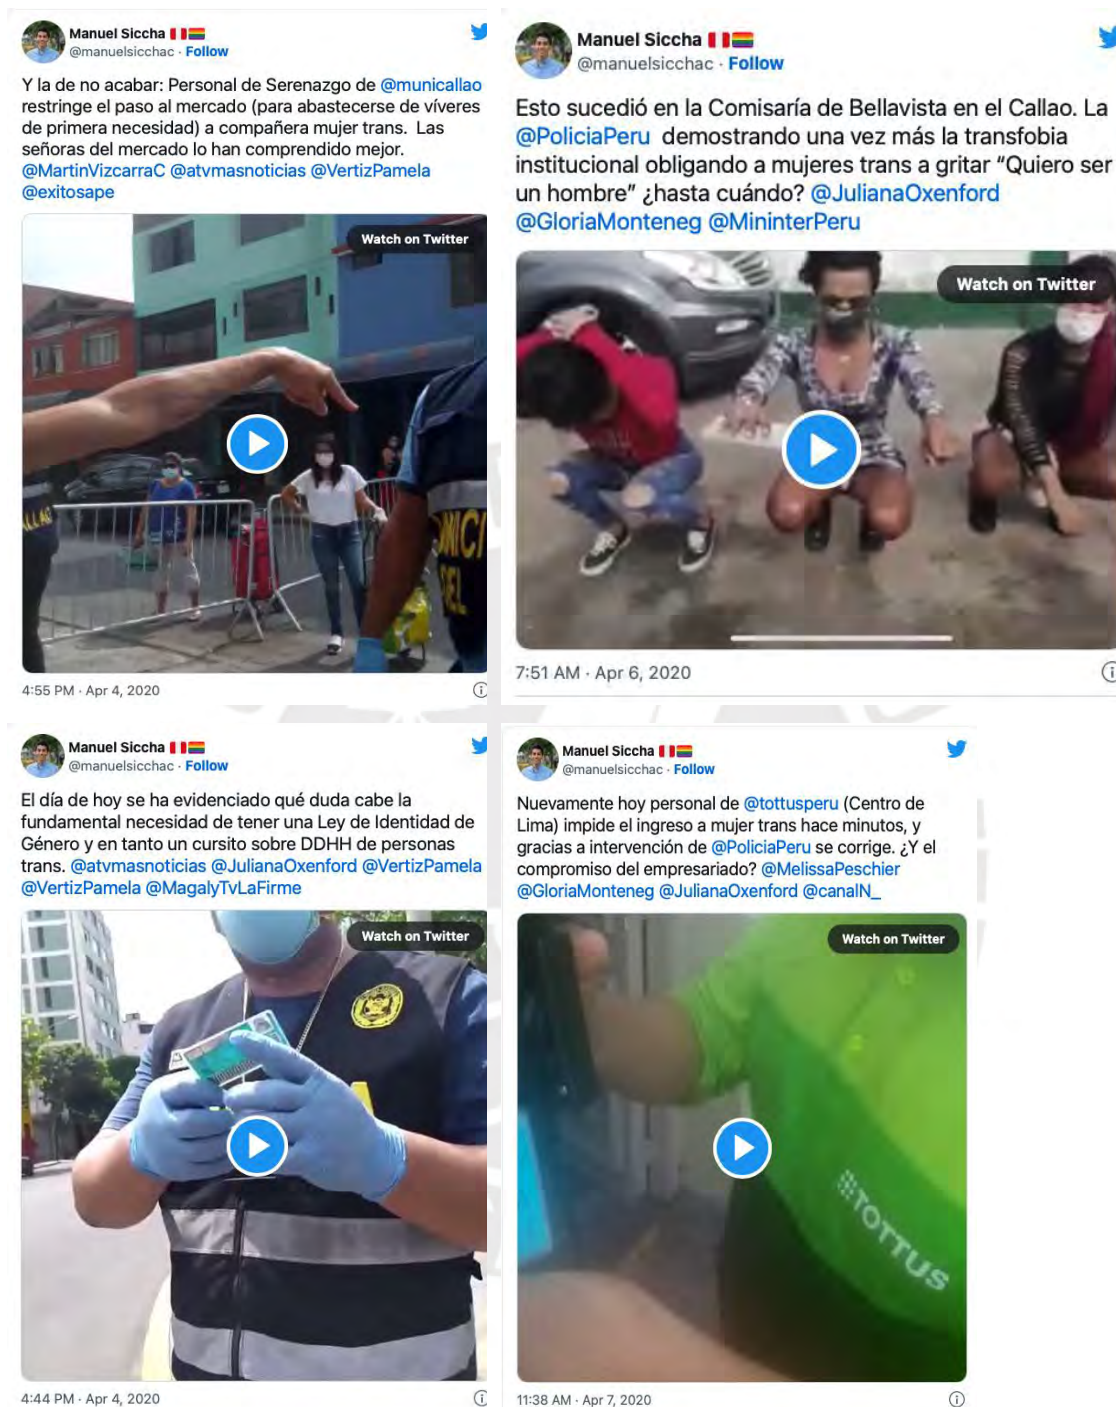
Manuel Siccha
@manuelsicchac · Follow

Y la de no acabar: Personal de Serenazgo de @municallao restringe el paso al mercado (para abastecerse de víveres de primera necesidad) a compañera mujer trans. Las señoras del mercado lo han comprendido mejor. @MartinVizcarraC @atvmasnoticias @VertizPamela @exitosape

Watch on Twitter

4:55 PM · Apr 4, 2020

Manuel Siccha
@manuelsicchac · Follow

Esto sucedió en la Comisaría de Bellavista en el Callao. La @PoliciaPeru demostrando una vez más la transfobia institucional obligando a mujeres trans a gritar "Quiero ser un hombre" ¿hasta cuándo? @JulianaOxenford @GloriaMonteneg @MininterPeru

Watch on Twitter

7:51 AM · Apr 6, 2020

Manuel Siccha
@manuelsicchac · Follow

El día de hoy se ha evidenciado qué duda cabe la fundamental necesidad de tener una Ley de Identidad de Género y en tanto un cursito sobre DDHH de personas trans. @atvmasnoticias @JulianaOxenford @VertizPamela @VertizPamela @MagalyTvLaFirme

Watch on Twitter

4:44 PM · Apr 4, 2020

Manuel Siccha
@manuelsicchac · Follow

Nuevamente hoy personal de @tottusperu (Centro de Lima) impide el ingreso a mujer trans hace minutos, y gracias a intervención de @PoliciaPeru se corrige. ¿Y el compromiso del empresariado? @MelissaPeschier @GloriaMonteneg @JulianaOxenford @canalN_

Watch on Twitter

TOTTUS

11:38 AM · Apr 7, 2020